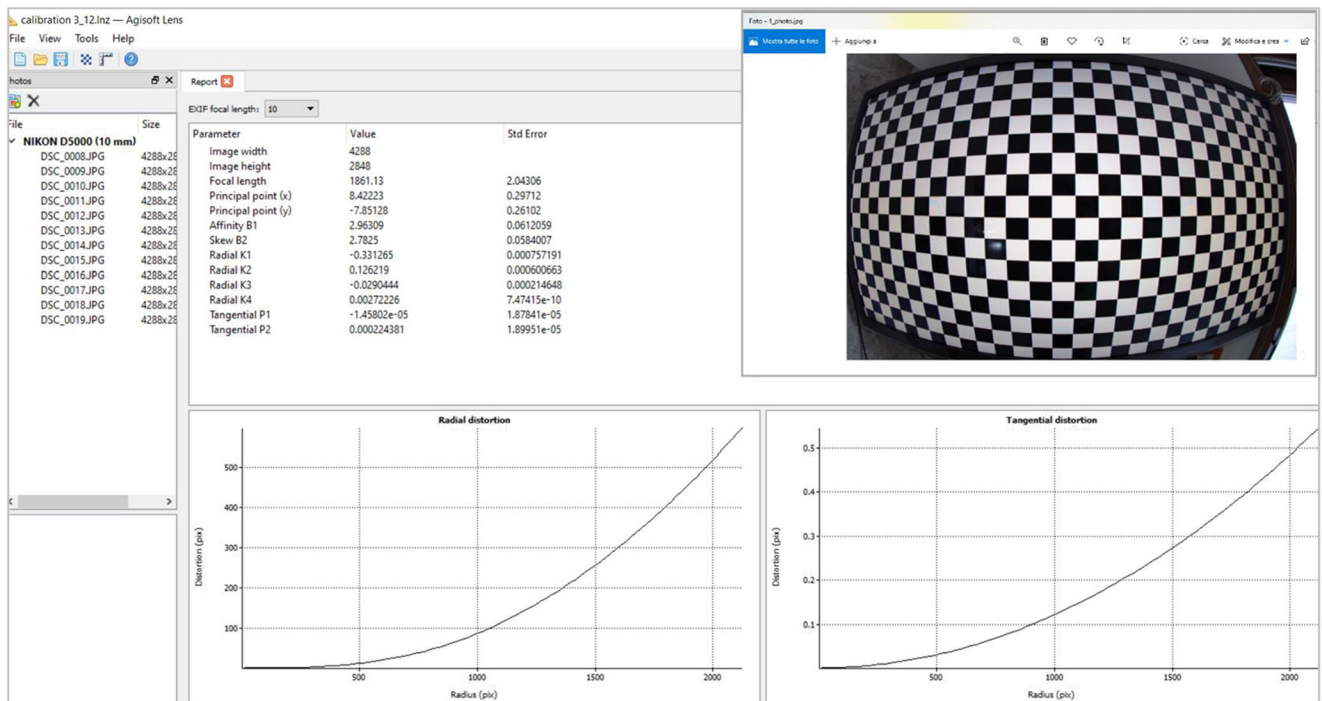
calibration 3_12.lnz — Agisoft Lens

File View Tools Help

hotos

File | Size
NIKON D5000 (10 mm)
DSC_0008.JPG 4288x28
DSC_0009.JPG 4288x28
DSC_0010.JPG 4288x28
DSC_0011.JPG 4288x28
DSC_0012.JPG 4288x28
DSC_0013.JPG 4288x28
DSC_0014.JPG 4288x28
DSC_0015.JPG 4288x28
DSC_0016.JPG 4288x28
DSC_0017.JPG 4288x28
DSC_0018.JPG 4288x28
DSC_0019.JPG 4288x28

Report

EXIF focal length: 10

| Parameter | Value | Std Error |
|---|---|---|
| Image width | 4288 | |
| Image height | 2848 | |
| Focal length | 1861.13 | 2.04306 |
| Principal point (x) | 8.42223 | 0.29712 |
| Principal point (y) | -7.85128 | 0.26102 |
| Affinity B1 | 2.96309 | 0.0612059 |
| Skew B2 | 2.7825 | 0.0584007 |
| Radial K1 | -0.331265 | 0.000757191 |
| Radial K2 | 0.126219 | 0.000600663 |
| Radial K3 | -0.0290444 | 0.000214648 |
| Radial K4 | 0.00272226 | 7.47415e-10 |
| Tangential P1 | -1.45802e-05 | 1.87841e-05 |
| Tangential P2 | 0.000224381 | 1.89951e-05 |

Foto - 1_photo.jpg

Mostra tutte le foto + Aggiungi a Cerca Modifica e crea

Radial distortion
Distortion (pix)
500 400 300 200 100
500 1000 1500 2000
Radius (pix)

Tangential distortion
Distortion (pix)
0.5 0.4 0.3 0.2 0.1
500 1000 1500 2000
Radius (pix)